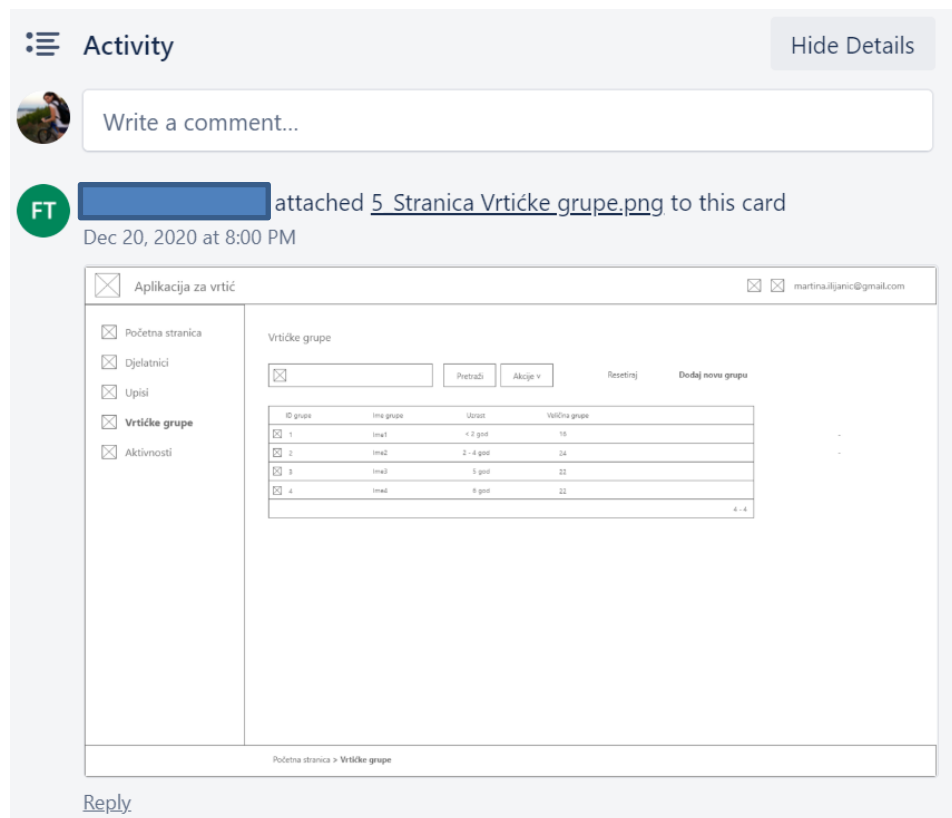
Activity

Hide Details

Write a comment...

FT

attached 5_Stranica Vrtićke grupe.png to this card

Dec 20, 2020 at 8:00 PM

Aplikacija za vrtić

martina.ilijanic@gmail.com

Početna stranica

Djelatnici

Upisi

Vrtićke grupe

Aktivnosti

Vrtićke grupe

Pretraži

Akcije v

Resetiraj

Dodaj novu grupu

| ID grupe | Ime grupe | Uzrast | Veličina grupe |
|---|---|---|---|
| 1 | Ime1 | < 2 god | 15 |
| 2 | Ime2 | 2 - 4 god | 24 |
| 3 | Ime3 | 5 god | 22 |
| 4 | Ime4 | 6 god | 22 |

4 - 4

Početna stranica > Vrtićke grupe

Reply